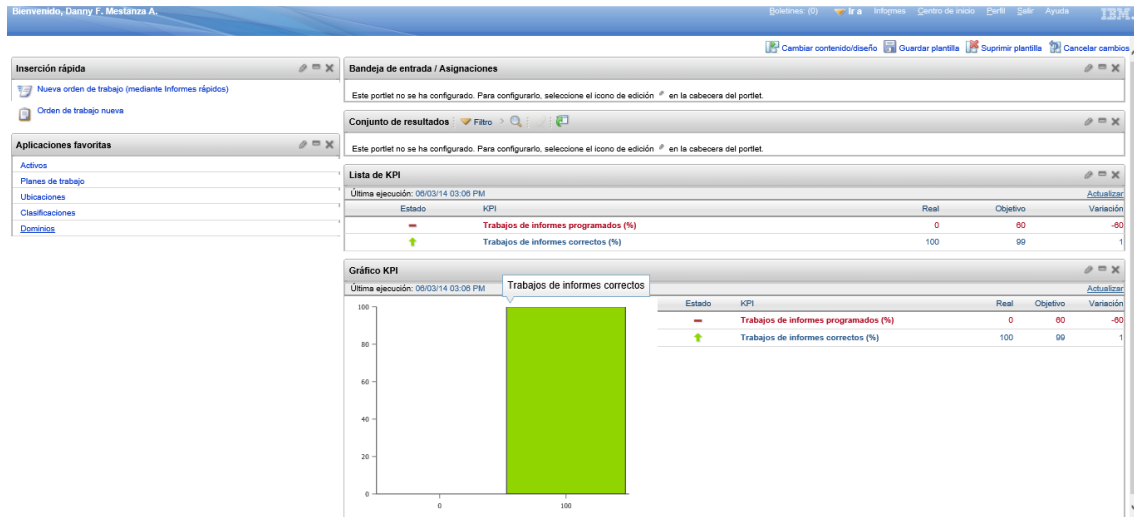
Bienvenido, Danny F. Mestanza A.

Boletines: (0) Ir a Informes Centro de inicio Perfil Salir Ayuda IBM.

Cambiar contenido/diseño Guardar plantilla Suprimir plantilla Cancelar cambios

Inserción rápida

Nueva orden de trabajo (mediante Informes rápidos)

Orden de trabajo nueva

Aplicaciones favoritas

Activos

Planes de trabajo

Ubicaciones

Clasificaciones

Dominios

Bandeja de entrada / Asignaciones

Este portlet no se ha configurado. Para configurarlo, seleccione el icono de edición en la cabecera del portlet.

Conjunto de resultados Filtro

Este portlet no se ha configurado. Para configurarlo, seleccione el icono de edición en la cabecera del portlet.

Lista de KPI

Última ejecución: 06/03/14 03:06 PM

Actualizar

| Estado | KPI | Real | Objetivo | Variación |
|---|---|---|---|---|
| | Trabajos de informes programados (%) | 0 | 60 | -60 |
| | Trabajos de informes correctos (%) | 100 | 99 | 1 |

Gráfico KPI

Última ejecución: 06/03/14 03:06 PM

Trabajos de informes correctos

Actualizar

100
80
60
40
20
0
0
100

| Estado | KPI | Real | Objetivo | Variación |
|---|---|---|---|---|
| | Trabajos de informes programados (%) | 0 | 60 | -60 |
| | Trabajos de informes correctos (%) | 100 | 99 | 1 |